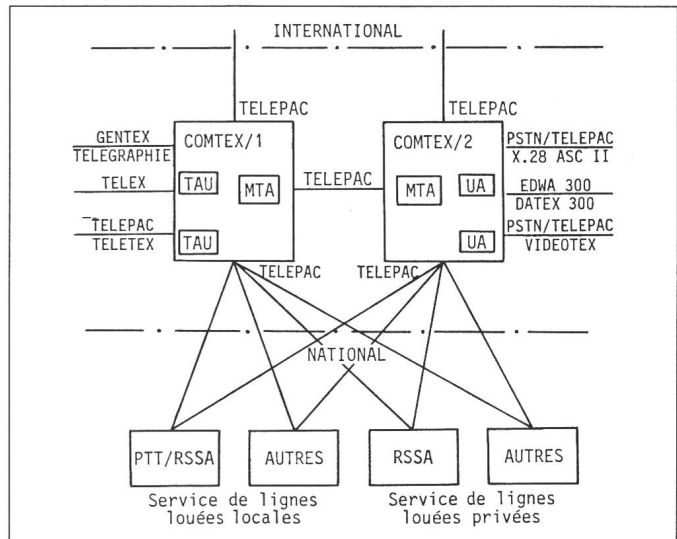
INTERNATIONAL

TELEPAC

TELEPAC

GENTEX
TELEGRAPHIE

COMTEX/1

COMTEX/2

PSTN/TELEPAC
X.28 ASC II

TELEX

TAU

MTA

TELEPAC

MTA

UA

EDWA 300
DATEX 300

TELEPAC
TELETEX

TAU

UA

PSTN/TELEPAC
VIDEOTEX

TELEPAC

TELEPAC

NATIONAL

PTT/RSSA

AUTRES

RSSA

AUTRES

Service de lignes louées locales

Service de lignes louées privées